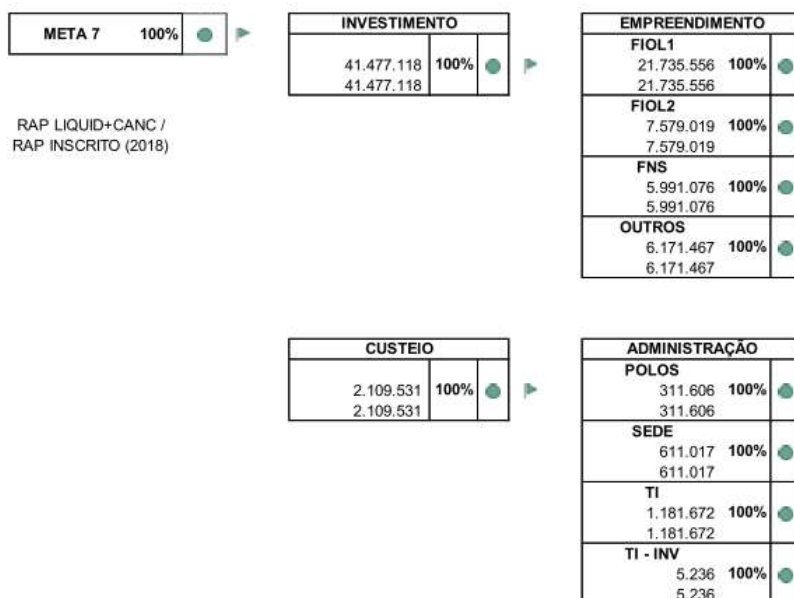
META 7 100%

RAP LIQUID+CANC / RAP INSCRITO (2018)

INVESTIMENTO
41.477.118 100%
41.477.118

EMPREENDIMENTO
FIOL1
21.735.556 100%
21.735.556
FIOL2
7.579.019 100%
7.579.019
FNS
5.991.076 100%
5.991.076
OUTROS
6.171.467 100%
6.171.467

CUSTEIO
2.109.531 100%
2.109.531

ADMINISTRAÇÃO
POLOS
311.606 100%
311.606
SEDE
611.017 100%
611.017
TI
1.181.672 100%
1.181.672
TI - INV
5.236 100%
5.236